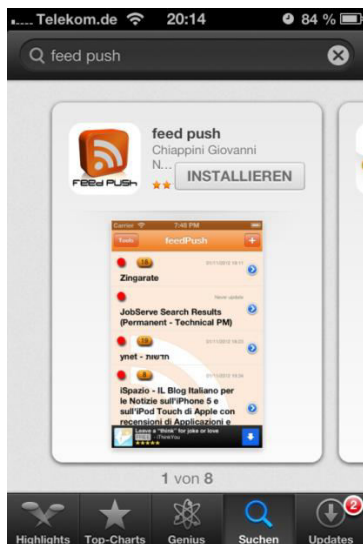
..... Telekom.de 20:14 84 %

feed push

FEED PUSH

feed push
Chiappini Giovanni
N...
INSTALLIEREN

Carrier 7:48 PM
Tools feedPush +

Zingarate

JobServe Search Results (Permanent - Technical PM)

ynet - חדשות

iSpazio - IL Blog Italiano per le Notizie sull'iPhone 5 e sull'iPod Touch di Apple con recensioni di Applicazioni e

Leave a "think" for joke or love
iThinkYou

1 von 8

Highlights Top-Charts Genius Suchen Updates 2